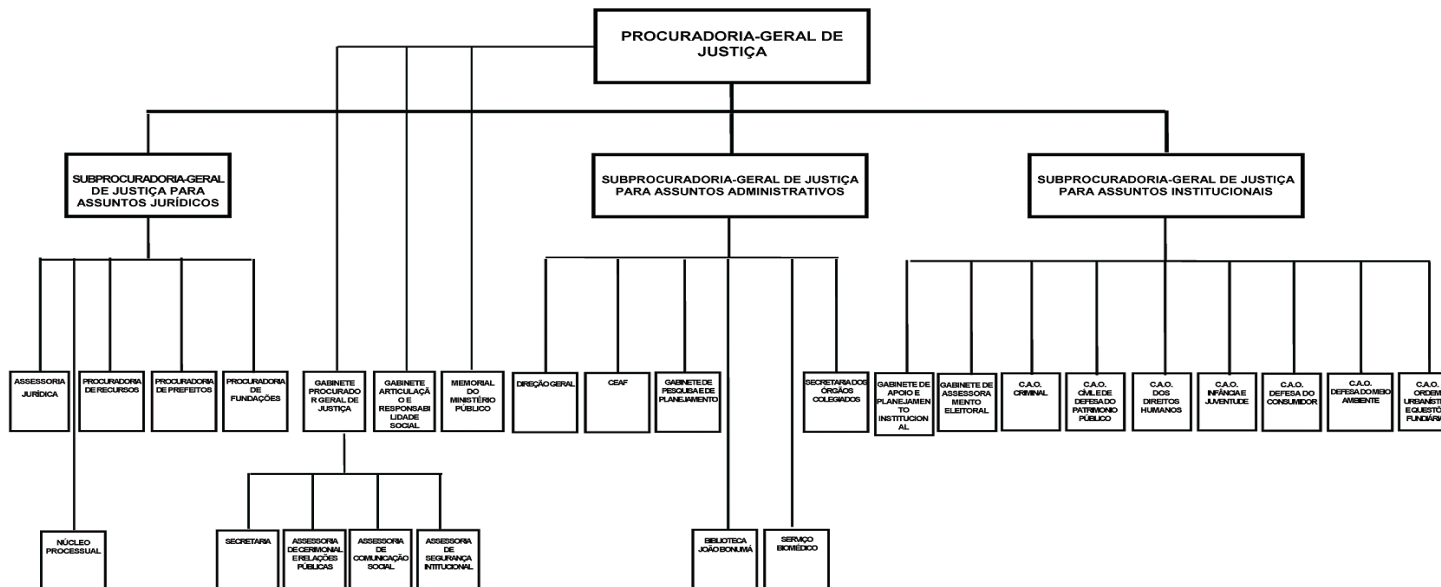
PROCURADORIA-GERAL DE JUSTIÇA

SUBPROCURADORIA-GERAL DE JUSTIÇA PARA ASSUNTOS JURÍDICOS

SUBPROCURADORIA-GERAL DE JUSTIÇA PARA ASSUNTOS ADMINISTRATIVOS

SUBPROCURADORIA-GERAL DE JUSTIÇA PARA ASSUNTOS INSTITUCIONAIS

ASSESSORIA JURÍDICA

PROCURADORIA DE RECURSOS

PROCURADORIA DE PREFEITOS

PROCURADORIA DE FUNDAÇÕES

NÚCLEO PROCESSUAL

GABINETE PROCURADOR GERAL DE JUSTIÇA

GABINETE ARTICULAÇÃO E RESPONSABILIDADE SOCIAL

MEMORIAL DO MINISTÉRIO PÚBLICO

SECRETARIA

ASSESSORIA DE CERIMONIAL E RELAÇÕES PÚBLICAS

ASSESSORIA DE COMUNICAÇÃO SOCIAL

ASSESSORIA DE SEGURANÇA INTITUCIONAL

DIREÇÃO GERAL

CEAF

GABINETE DE PESQUISA E DE PLANEJAMENTO

SECRETARIA DOS ÓRGÃOS COLEGIADOS

BIBLIOTECA JOÃO BONUMÁ

SERVIÇO BIOMÉDICO

GABINETE DE APOIO E PLANEJAMENTO INSTITUCIONAL

GABINETE DE ASSESSORAMENTO ELEITORAL

C.A.O. CRIMINAL

C.A.O. CÍVEL E DE DEFESA DO PATRIMÔNIO PÚBLICO

C.A.O. DOS DIREITOS HUMANOS

C.A.O. INFÂNCIA E JUVENTUDE

C.A.O. DEFESA DO CONSUMIDOR

C.A.O. DEFESA DO MEIO AMBIENTE

C.A.O. ORDEM URBANÍS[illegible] E QUESTÕ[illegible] FUNDIÁRI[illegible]